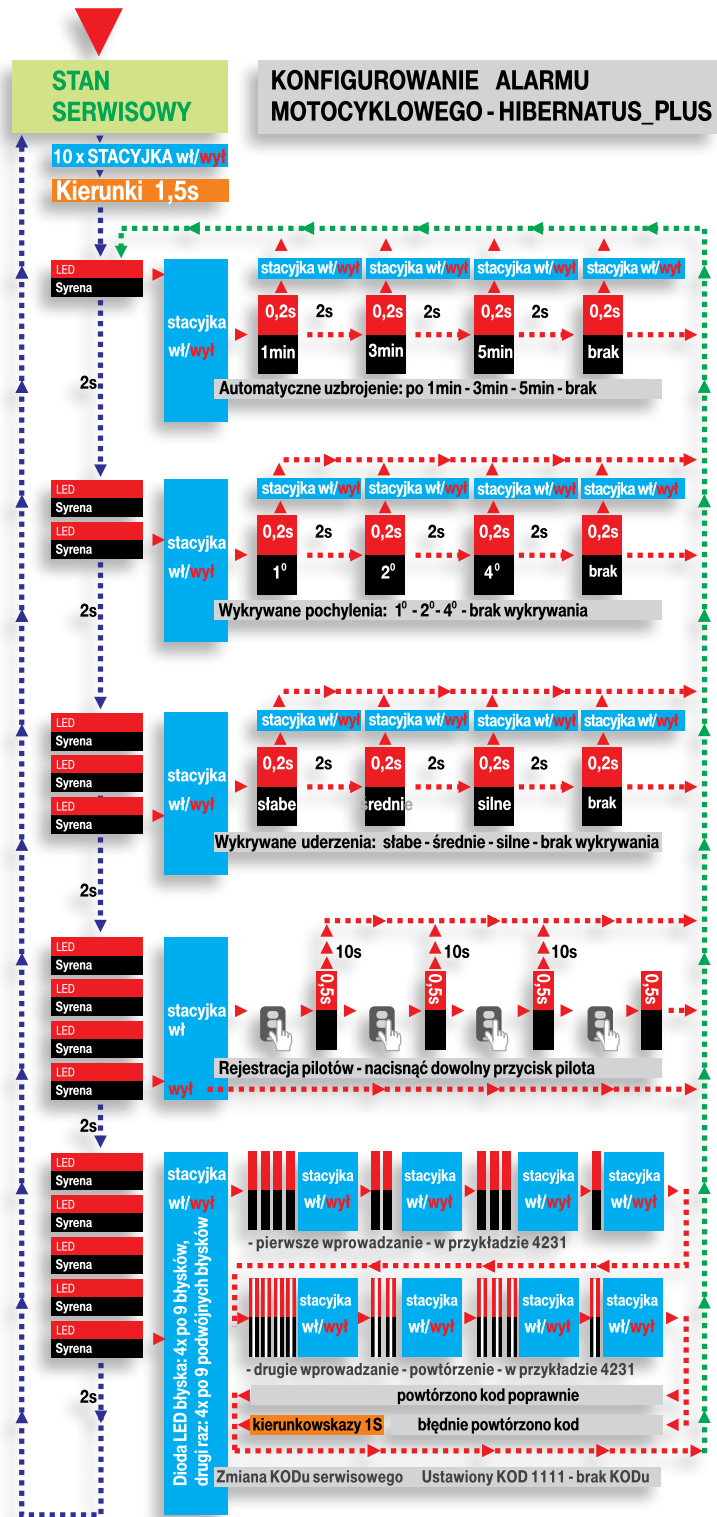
STAN SERWISOWY

KONFIGUROWANIE ALARMU MOTOCYKLOWEGO - HIBERNATUS_PLUS

10 x STACYJKA wł/wył

Kierunki 1,5s

LED
Syrena

stacyjka wł/wył

stacyjka wł/wył stacyjka wł/wył stacyjka wł/wył stacyjka wł/wył

0,2s 2s 0,2s 2s 0,2s 2s 0,2s
1min 3min 5min brak

Automatyczne uzbrojenie: po 1min - 3min - 5min - brak

2s

LED
Syrena
LED
Syrena

stacyjka wł/wył

stacyjka wł/wył stacyjka wł/wył stacyjka wł/wył stacyjka wł/wył

0,2s 2s 0,2s 2s 0,2s 2s 0,2s
$1^0$ $2^0$ $4^0$ brak

Wykrywane pochylenia: $1^0$ - $2^0$- $4^0$ - brak wykrywania

2s

LED
Syrena
LED
Syrena
LED
Syrena

stacyjka wł/wył

stacyjka wł/wył stacyjka wł/wył stacyjka wł/wył stacyjka wł/wył

0,2s 2s 0,2s 2s 0,2s 2s 0,2s
słabe średnie silne brak

Wykrywane uderzenia: słabe - średnie - silne - brak wykrywania

2s

LED
Syrena
LED
Syrena
LED
Syrena
LED
Syrena

stacyjka wł

10s 10s 10s
0,5s 0,5s 0,5s 0,5s

Rejestracja pilotów - nacisnąć dowolny przycisk pilota

wył

2s

LED
Syrena
LED
Syrena
LED
Syrena
LED
Syrena
LED
Syrena

stacyjka wł/wył

Dioda LED błyska: 4x po 9 błysków, drugi raz: 4x po 9 podwójnych błysków

stacyjka wł/wył stacyjka wł/wył stacyjka wł/wył stacyjka wł/wył

- pierwsze wprowadzanie - w przykładzie 4231

stacyjka wł/wył stacyjka wł/wył stacyjka wł/wył stacyjka wł/wył

- drugie wprowadzanie - powtórzenie - w przykładzie 4231

2s

powtórzono kod poprawnie

kierunkowskazy 1S błędnie powtórzono kod

Zmiana KODu serwisowego Ustawiony KOD 1111 - brak KODu